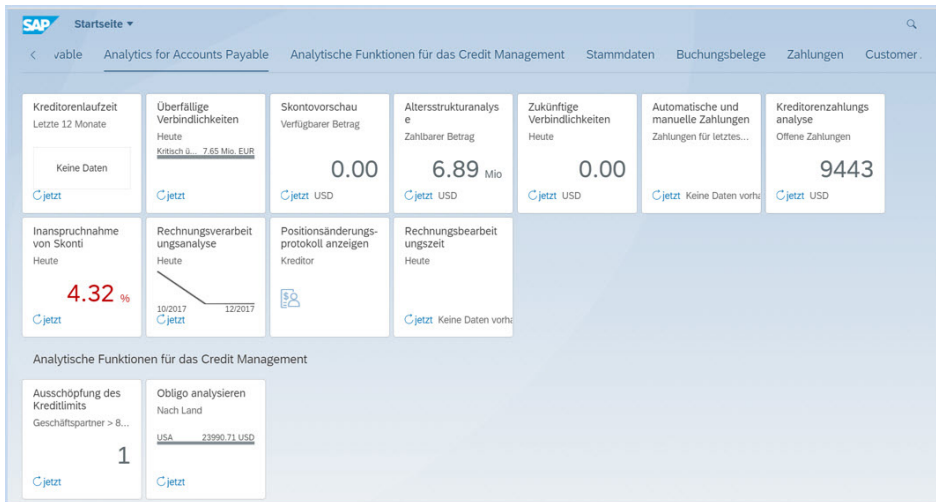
SAP Startseite ▾

< vable Analytics for Accounts Payable Analytische Funktionen für das Credit Management Stammdaten Buchungsbelege Zahlungen Customer

Kreditorenlaufzeit
Letzte 12 Monate
Keine Daten
jetzt

Überfällige Verbindlichkeiten
Heute
Kritisch ü... 7.65 Mio. EUR
jetzt

Skontovorschau
Verfügbarer Betrag
0.00
jetzt USD

Altersstrukturanalyse
Zahlbarer Betrag
6.89 Mio
jetzt USD

Zukünftige Verbindlichkeiten
Heute
0.00
jetzt USD

Automatische und manuelle Zahlungen
Zahlungen für letztes...
jetzt Keine Daten vorha

Kreditorenzahlungsanalyse
Offene Zahlungen
9443
jetzt USD

Inanspruchnahme von Skonti
Heute
4.32 %
jetzt

Rechnungsverarbeitungsanalyse
Heute
10/2017 12/2017
jetzt

Positionsänderungsprotokoll anzeigen
Kreditor

Rechnungsbearbeitungszeit
Heute
jetzt Keine Daten vorha

Analytische Funktionen für das Credit Management

Ausschöpfung des Kreditlimits
Geschäftspartner > 8...
1
jetzt

Obligo analysieren
Nach Land
USA 23990.71 USD
jetzt